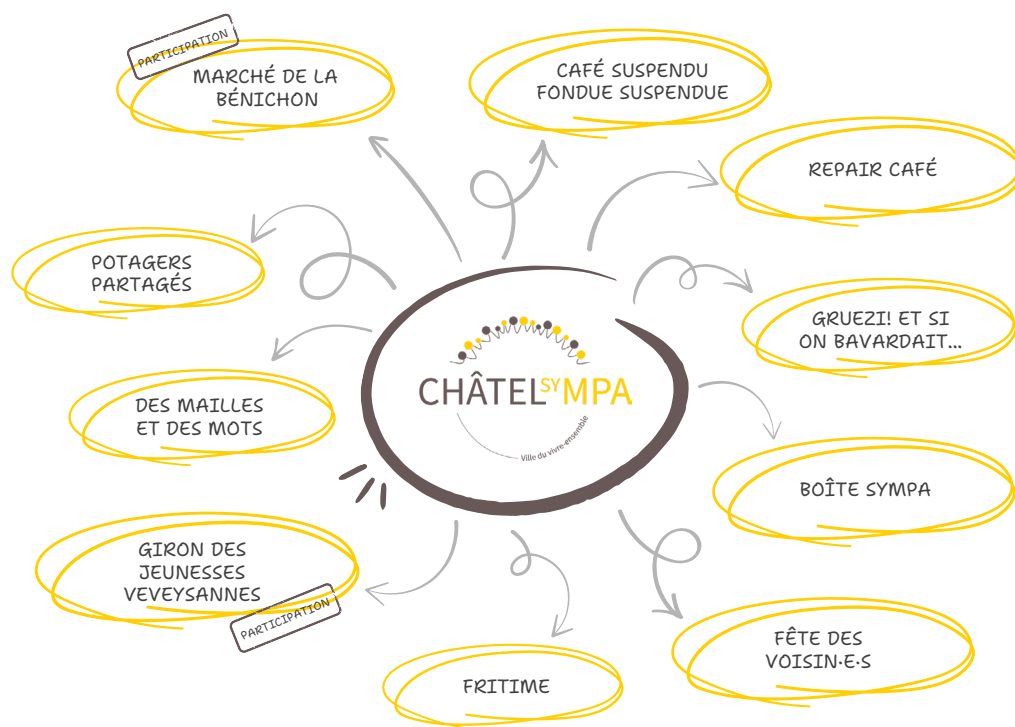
PARTICIPATION
MARCHÉ DE LA BÉNICHON

CAFÉ SUSPENDU
FONDUE SUSPENDUE

REPAIR CAFÉ

POTAGERS PARTAGÉS

GRUEZI! ET SI ON BAVARDAIT...

CHÂTEL SY MPA
Ville du vivre-ensemble

DES MAILLES ET DES MOTS

BOÎTE SYMPA

GIRON DES JEUNESSES VEVEYSANNES
PARTICIPATION

FÊTE DES VOISIN·E·S

FRITIME